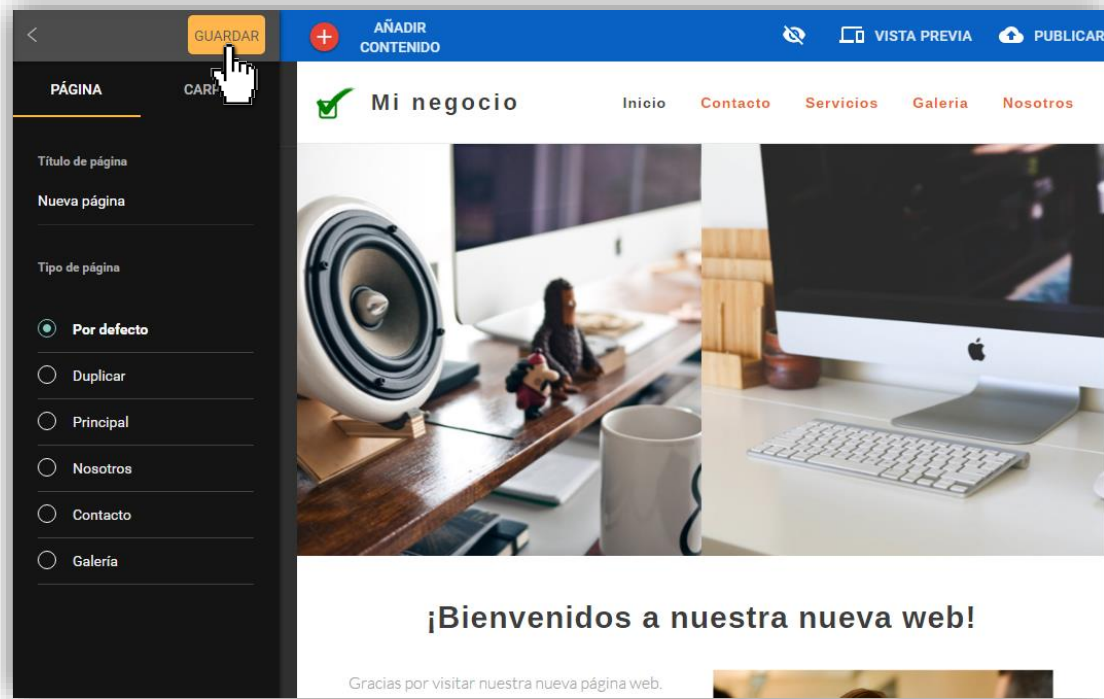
GUARDAR

AÑADIR CONTENIDO

VISTA PREVIA

PUBLICAR

PÁGINA

CAR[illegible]

Título de página

Nueva página

Tipo de página

Por defecto

Duplicar

Principal

Nosotros

Contacto

Galería

Mi negocio

Inicio

Contacto

Servicios

Galeria

Nosotros

¡Bienvenidos a nuestra nueva web!

Gracias por visitar nuestra nueva página web.